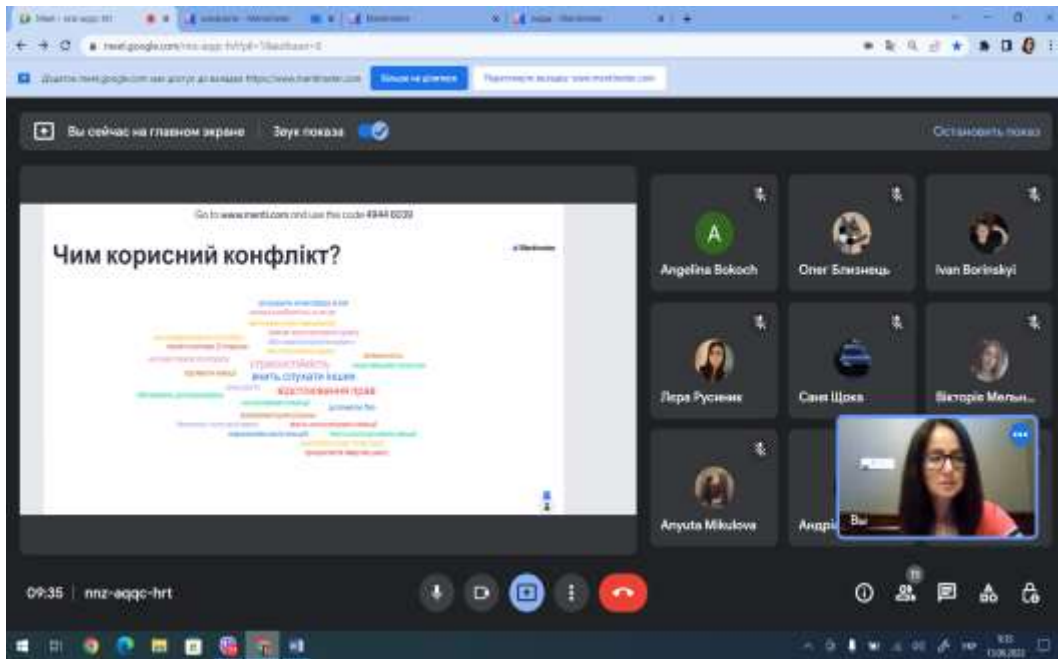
meet.google.com/nnz-aqqc-hrt

Вы сейчас на главном экране

Звук показа

Остановить показ

Go to www.menti.com and use the code 4944 6039

Чим корисний конфлікт?

Mentimeter

стресостійкість

вчить слухати інших

відстоювання прав

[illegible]

Angelina Bokoch

Олег Близнець

Ivan Borinskyi

Лера Русенюк

Саня Щока

Вікторія Мельн...

Anyuta Mikulova

Андрі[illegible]

Вы

09:35 | nnz-aqqc-hrt